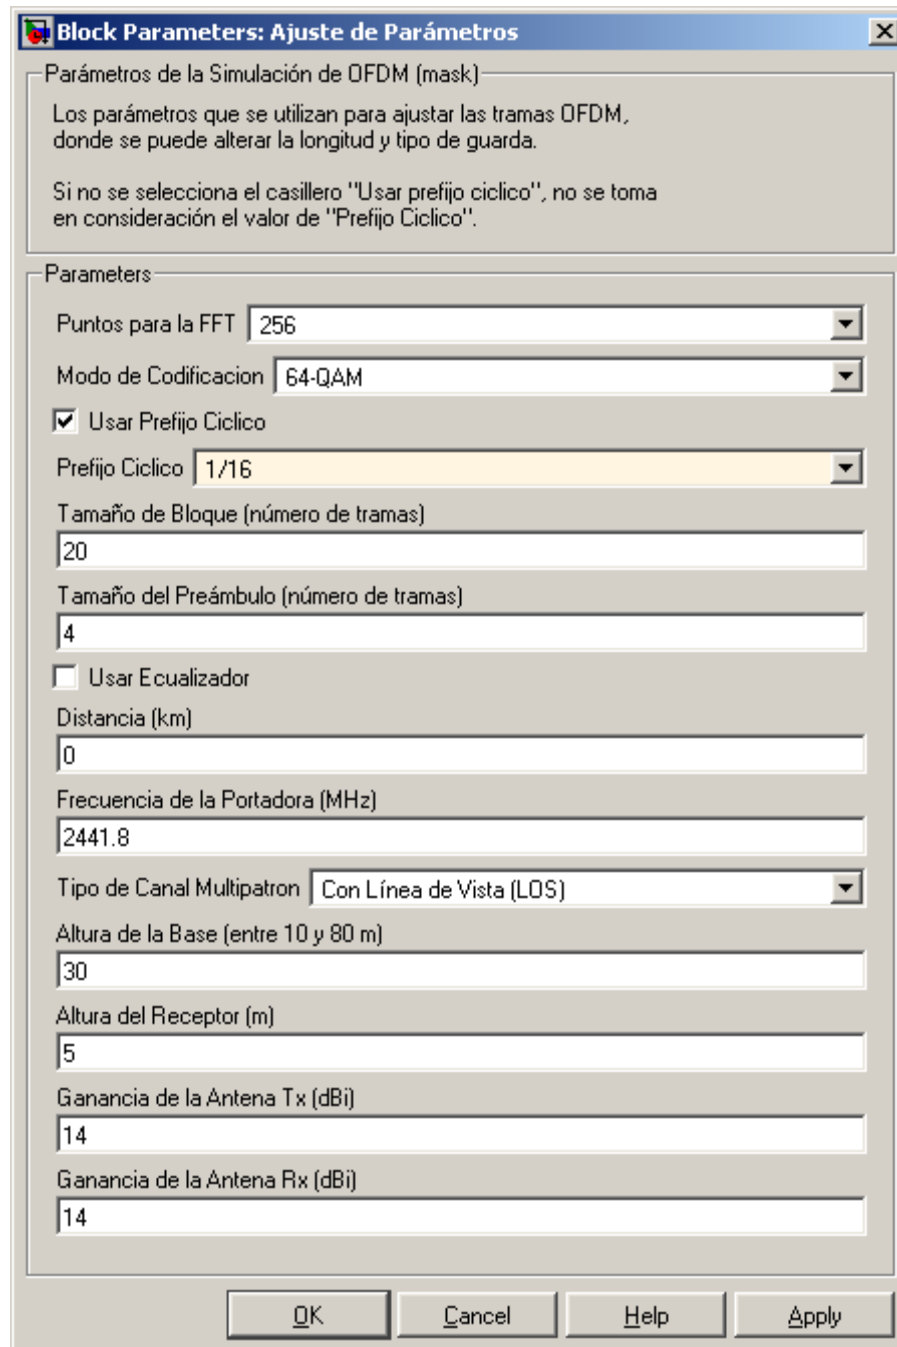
Block Parameters: Ajuste de Parámetros

Parámetros de la Simulación de OFDM (mask)

Los parámetros que se utilizan para ajustar las tramas OFDM, donde se puede alterar la longitud y tipo de guarda.

Si no se selecciona el casillero "Usar prefijo ciclico", no se toma en consideración el valor de "Prefijo Ciclico".

Parameters

Puntos para la FFT 256

Modo de Codificacion 64-QAM

Usar Prefijo Ciclico

Prefijo Ciclico 1/16

Tamaño de Bloque (número de tramas)

20

Tamaño del Preámbulo (número de tramas)

4

Usar Ecualizador

Distancia (km)

0

Frecuencia de la Portadora (MHz)

2441.8

Tipo de Canal Multipatron Con Línea de Vista (LOS)

Altura de la Base (entre 10 y 80 m)

30

Altura del Receptor (m)

5

Ganancia de la Antena Tx (dBi)

14

Ganancia de la Antena Rx (dBi)

14

OK Cancel Help Apply